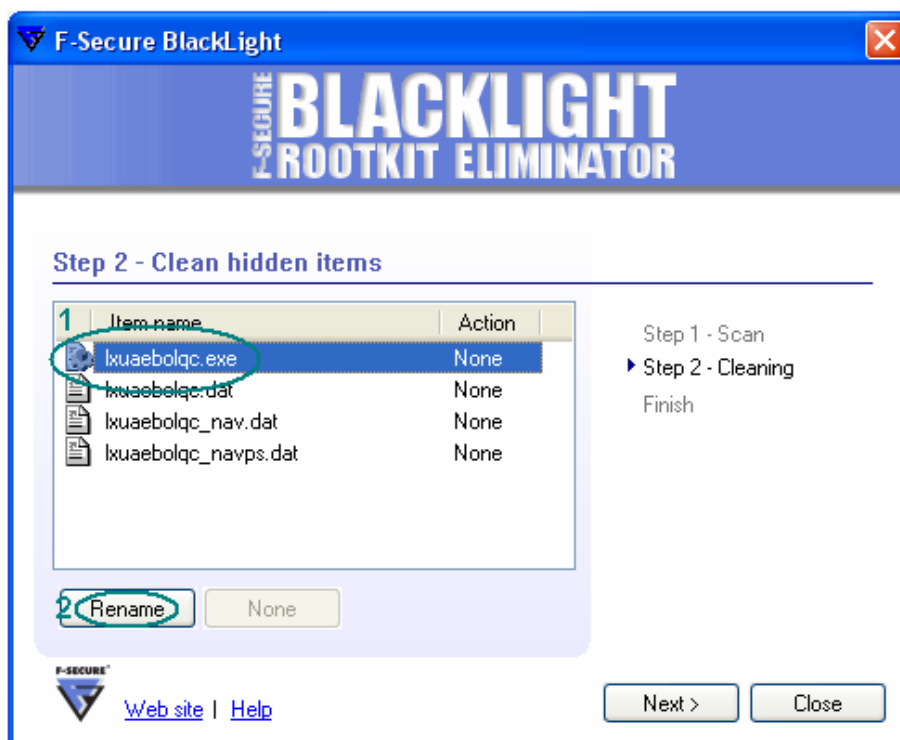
F-Secure BlackLight

F-SECURE BLACKLIGHT ROOTKIT ELIMINATOR

Step 2 - Clean hidden items

1

| Item name | Action |
|---|---|
| lxuaebolqc.exe | None |
| lxuaebolqc.dat | None |
| lxuaebolqc_nav.dat | None |
| lxuaebolqc_navps.dat | None |

2 Rename None

Step 1 - Scan
Step 2 - Cleaning
Finish

F-SECURE

Web site | Help

Next > Close